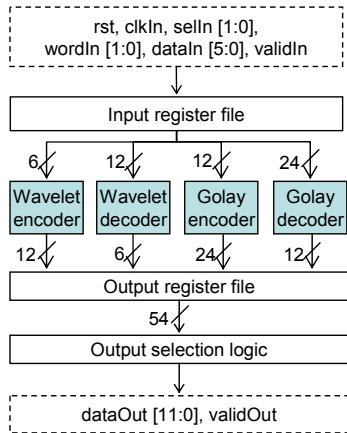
rst, clkIn, selIn [1:0], wordIn [1:0], dataIn [5:0], validIn

Input register file

6

12

12

24

Wavelet encoder

Wavelet decoder

Golay encoder

Golay decoder

12

6

24

12

Output register file

54

Output selection logic

dataOut [11:0], validOut